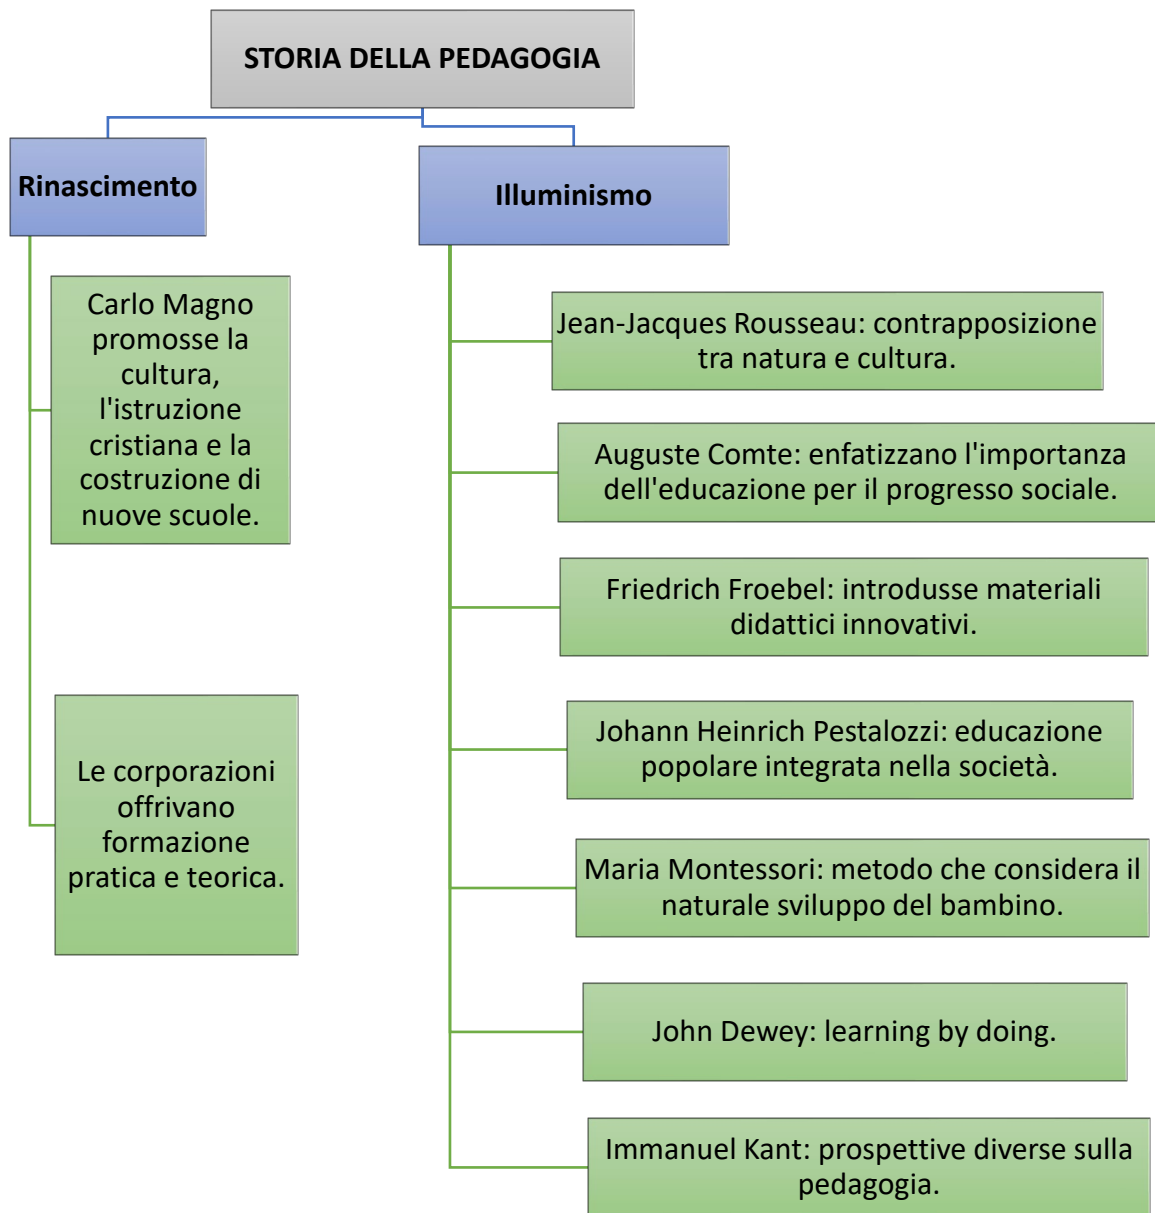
STORIA DELLA PEDAGOGIA

Rinascimento

Carlo Magno promosse la cultura, l'istruzione cristiana e la costruzione di nuove scuole.

Le corporazioni offrivano formazione pratica e teorica.

Illuminismo

Jean-Jacques Rousseau: contrapposizione tra natura e cultura.

Auguste Comte: enfatizzano l'importanza dell'educazione per il progresso sociale.

Friedrich Froebel: introdusse materiali didattici innovativi.

Johann Heinrich Pestalozzi: educazione popolare integrata nella società.

Maria Montessori: metodo che considera il naturale sviluppo del bambino.

John Dewey: learning by doing.

Immanuel Kant: prospettive diverse sulla pedagogia.